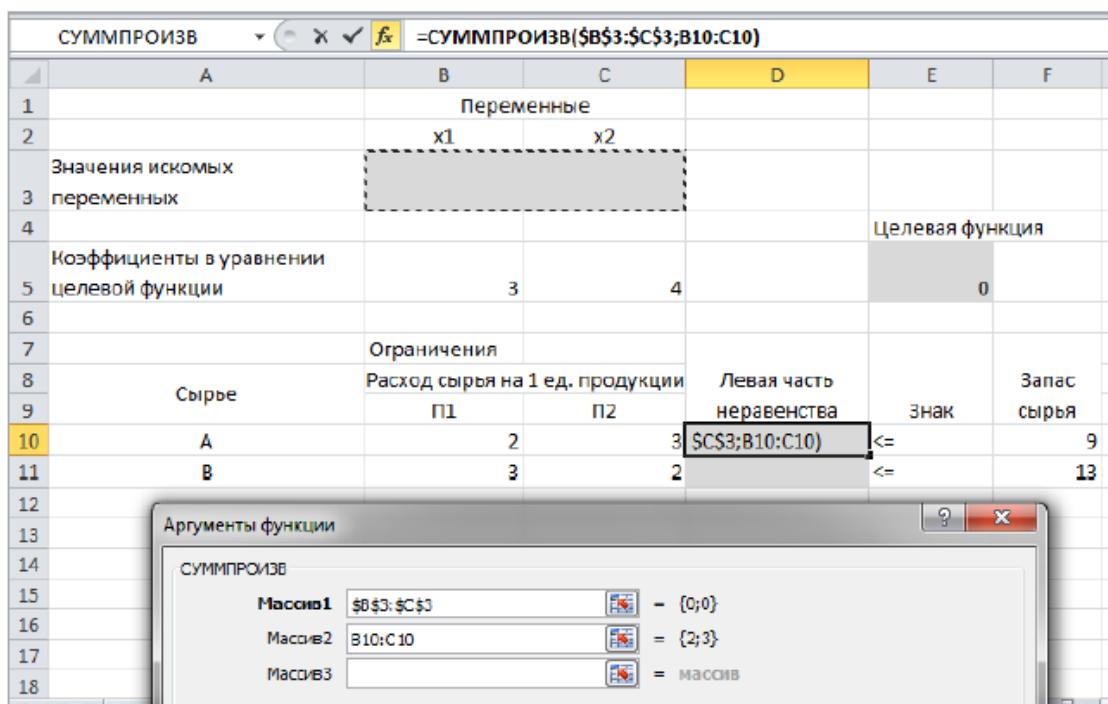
СУММПРОИЗВ  $f_x$  =СУММПРОИЗВ($B$3:$C$3;B10:C10)

|  | A | B | C | D | E | F |
|---|---|---|---|---|---|---|
| 1 |  | Переменные |  |  |  |  |
| 2 |  | x1 | x2 |  |  |  |
| 3 | Значения искомых переменных |  |  |  |  |  |
| 4 |  |  |  |  | Целевая функция |  |
| 5 | Коэффициенты в уравнении целевой функции | 3 | 4 |  | 0 |  |
| 6 |  |  |  |  |  |  |
| 7 |  | Ограничения |  |  |  |  |
| 8 | Сырье | Расход сырья на 1 ед. продукции |  | Левая часть |  | Запас |
| 9 |  | П1 | П2 | неравенства | Знак | сырья |
| 10 | А | 2 | 3 | $C$3;B10:C10) | <= | 9 |
| 11 | В | 3 | 2 |  | <= | 13 |
| 12 |  |  |  |  |  |  |
| 13 |  |  |  |  |  |  |
| 14 |  |  |  |  |  |  |
| 15 |  |  |  |  |  |  |
| 16 |  |  |  |  |  |  |
| 17 |  |  |  |  |  |  |
| 18 |  |  |  |  |  |  |

Аргументы функции

СУММПРОИЗВ

Массив1 $B$3:$C$3 = {0;0}
Массив2 B10:C10 = {2;3}
Массив3 = массив